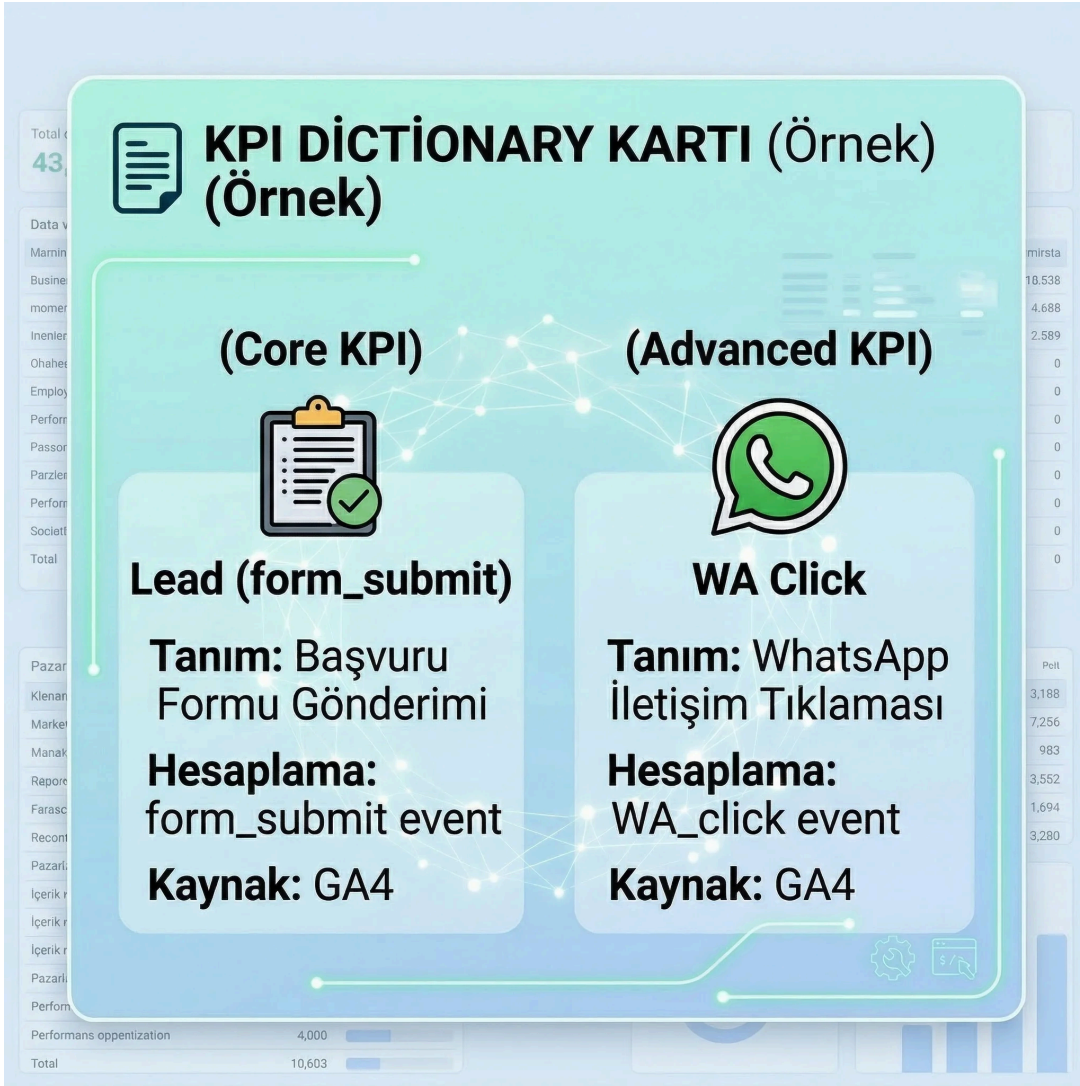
KPI DİCTİONARY KARTI (Örnek) (Örnek)

(Core KPI)

Lead (form_submit)

Tanım: Başvuru Formu Gönderimi

Hesaplama: form_submit event

Kaynak: GA4

(Advanced KPI)

WA Click

Tanım: WhatsApp İletişim Tıklaması

Hesaplama: WA_click event

Kaynak: GA4

Total
43
Data v
Marnin
Busine
momer
Inenier
Ohahe
Employ
Perforr
Passor
Parzler
Perforr
Societ
Total

mirsta
18.538
4.688
2.589
0
0
0
0
0
0
0
0

Pazar
Klenar
Market
Manak
Repor
Farasc
Recon
Pazarl
İçerik r
İçerik r
İçerik r
Pazarl
Perfor
Performans oppentization 4,000
Total 10,603

Pell
3,188
7,256
983
3,552
1,694
3,280